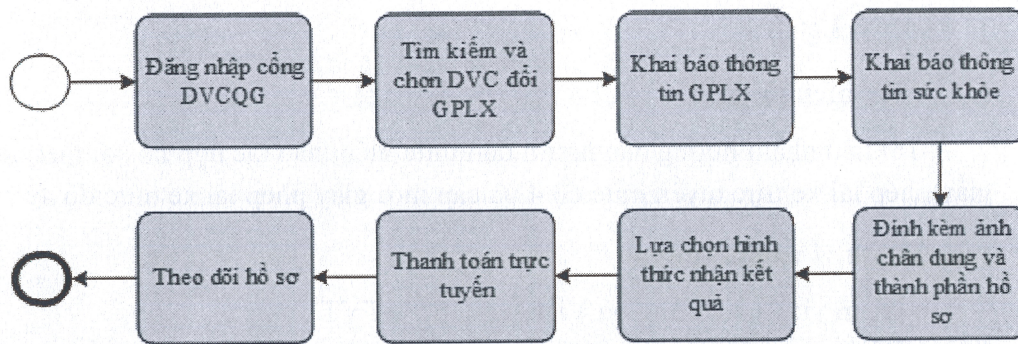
Đăng nhập cổng DVCQG

Tìm kiếm và chọn DVC đổi GPLX

Khai báo thông tin GPLX

Khai báo thông tin sức khỏe

Đính kèm ảnh chân dung và thành phần hồ sơ

Lựa chọn hình thức nhận kết quả

Thanh toán trực tuyến

Theo dõi hồ sơ